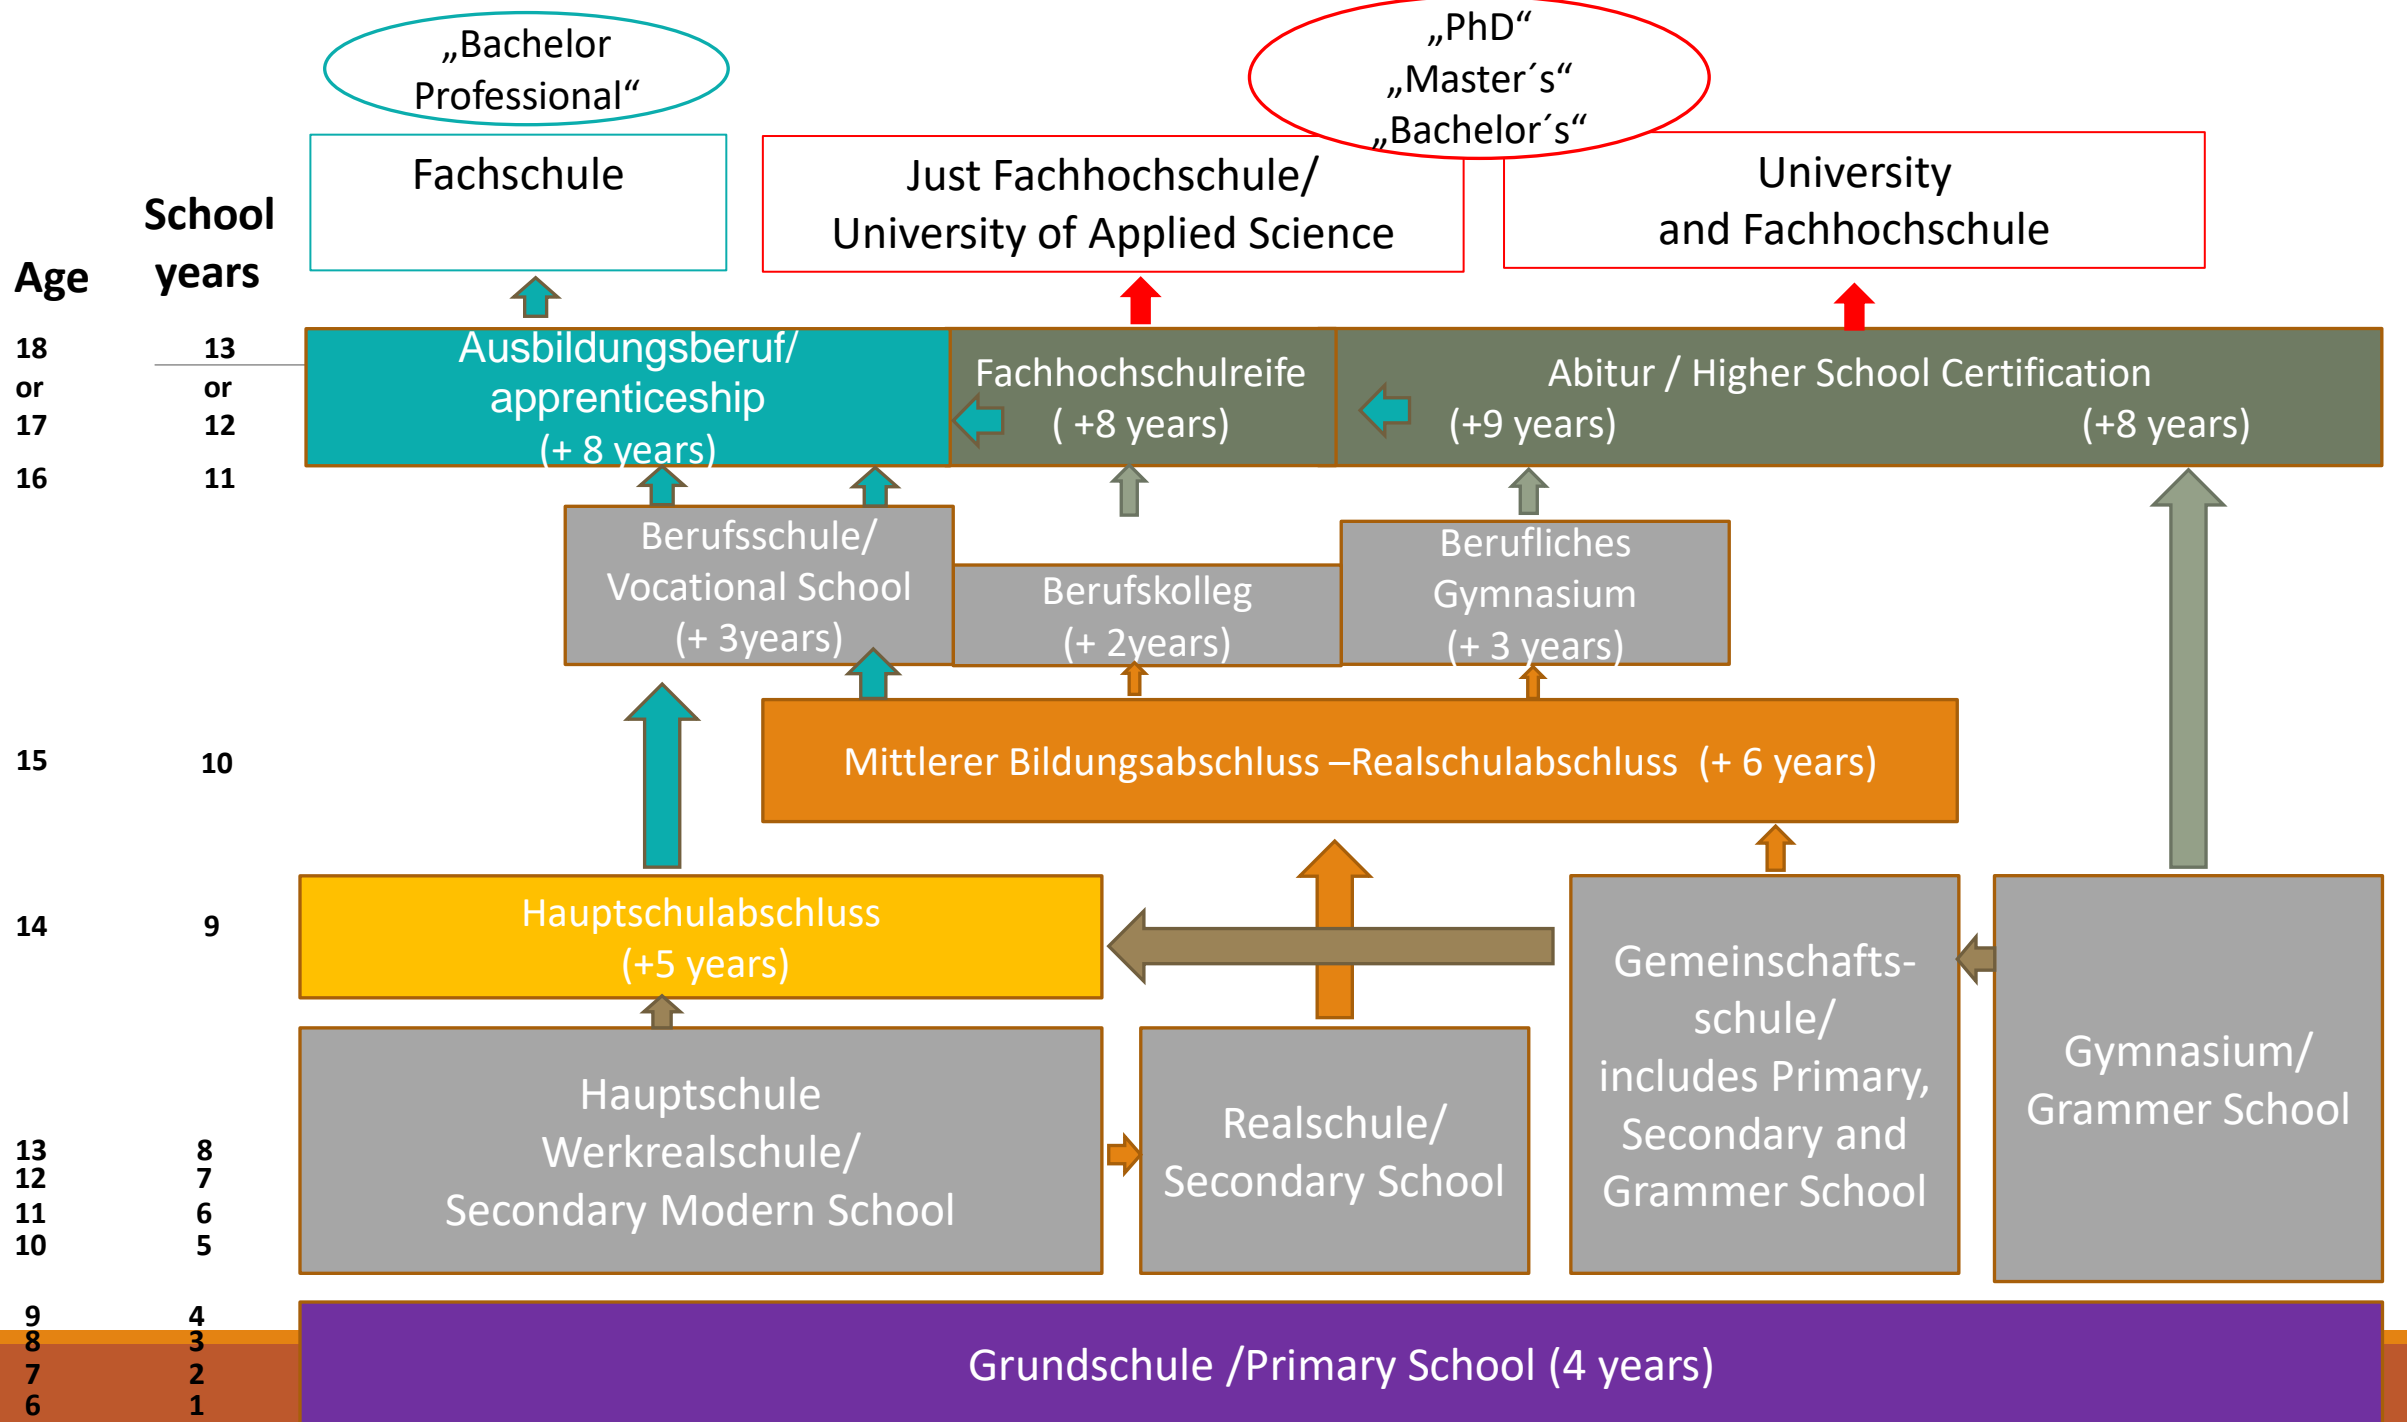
„Bachelor Professional“

„PhD“ „Master´s“ „Bachelor´s“

Fachschule

Just Fachhochschule/ University of Applied Science

University and Fachhochschule

Age

School years

| Age | School years |
|---|---|
| 18 or 17 | 13 or 12 |
| 16 | 11 |
| 15 | 10 |
| 14 | 9 |
| 13 | 8 |
| 12 | 7 |
| 11 | 6 |
| 10 | 5 |
| 9 | 4 |
| 8 | 3 |
| 7 | 2 |
| 6 | 1 |

Ausbildungsberuf/ apprenticeship (+ 8 years)

Fachhochschulreife ( +8 years)

Abitur / Higher School Certification (+9 years) (+8 years)

Berufsschule/ Vocational School (+ 3years)

Berufskolleg (+ 2years)

Berufliches Gymnasium (+ 3 years)

Mittlerer Bildungsabschluss –Realschulabschluss (+ 6 years)

Hauptschulabschluss (+5 years)

Hauptschule Werkrealschule/ Secondary Modern School

Realschule/ Secondary School

Gemeinschafts-schule/ includes Primary, Secondary and Grammer School

Gymnasium/ Grammer School

Grundschule /Primary School (4 years)